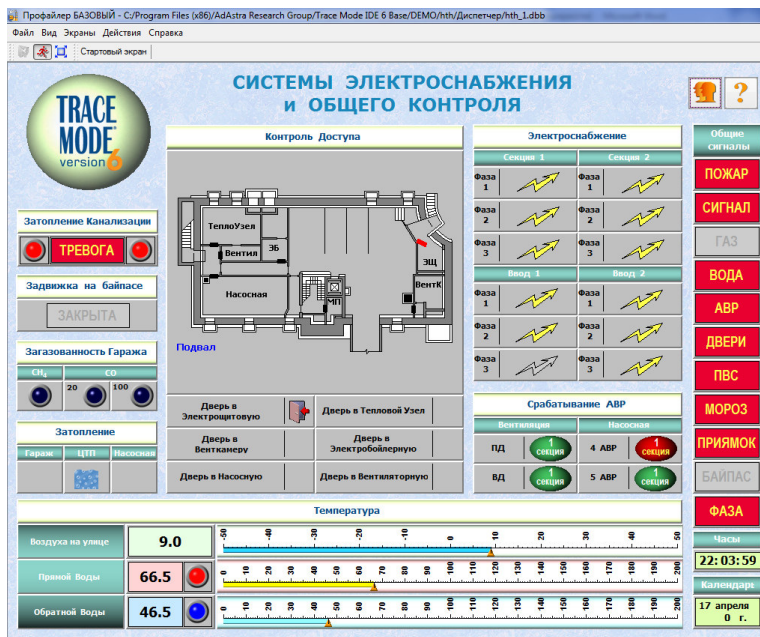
Профайлер БАЗОВЫЙ - C:/Program Files (x86)/AdAstra Research Group/Trace Mode IDE 6 Base/DEMO/hth/Диспетчер/hth_1.dbb

Файл Вид Экраны Действия Справка

Стартовый экран

TRACE MODE version 6

СИСТЕМЫ ЭЛЕКТРОСНАБЖЕНИЯ и ОБЩЕГО КОНТРОЛЯ

?

Затопление Канализации

ТРЕВОГА

Задвижка на байпасе

ЗАКРЫТА

Загазованность Гаража

$CH_4$ CO

20 100

Затопление

Гараж ЦТП Насосная

Контроль Доступа

ТеплоУзел

ЭБ

Вентиля

Насосная

МП

ЭЩ

ВентК

Подвал

Дверь в Электрощитовую

Дверь в Тепловой Узел

Дверь в Венткамеру

Дверь в Электробойлерную

Дверь в Насосную

Дверь в Вентиляторную

Электроснабжение

Секция 1 Секция 2

Фаза 1 Фаза 1

Фаза 2 Фаза 2

Фаза 3 Фаза 3

Ввод 1 Ввод 2

Фаза 1 Фаза 1

Фаза 2 Фаза 2

Фаза 3 Фаза 3

Срабатывание АВР

Вентиляция Насосная

ПД 1 секция 4 АВР 1 секция

ВД 1 секция 5 АВР 1 секция

Общие сигналы

ПОЖАР

СИГНАЛ

ГАЗ

ВОДА

АВР

ДВЕРИ

ПВС

МОРОЗ

ПРИЯМОК

БАЙПАС

ФАЗА

Температура

Воздуха на улице 9.0

-50 -40 -30 -20 -10 0 10 20 30 40 50

Прямой Воды 66.5

0 10 20 30 40 50 60 70 80 90 100 110 120 130 140 150 160 170 180 190 200

Обратной Воды 46.5

0 10 20 30 40 50 60 70 80 90 100 110 120 130 140 150 160 170 180 190 200

Часы

22:03:59

Календарь

17 апреля 0 г.